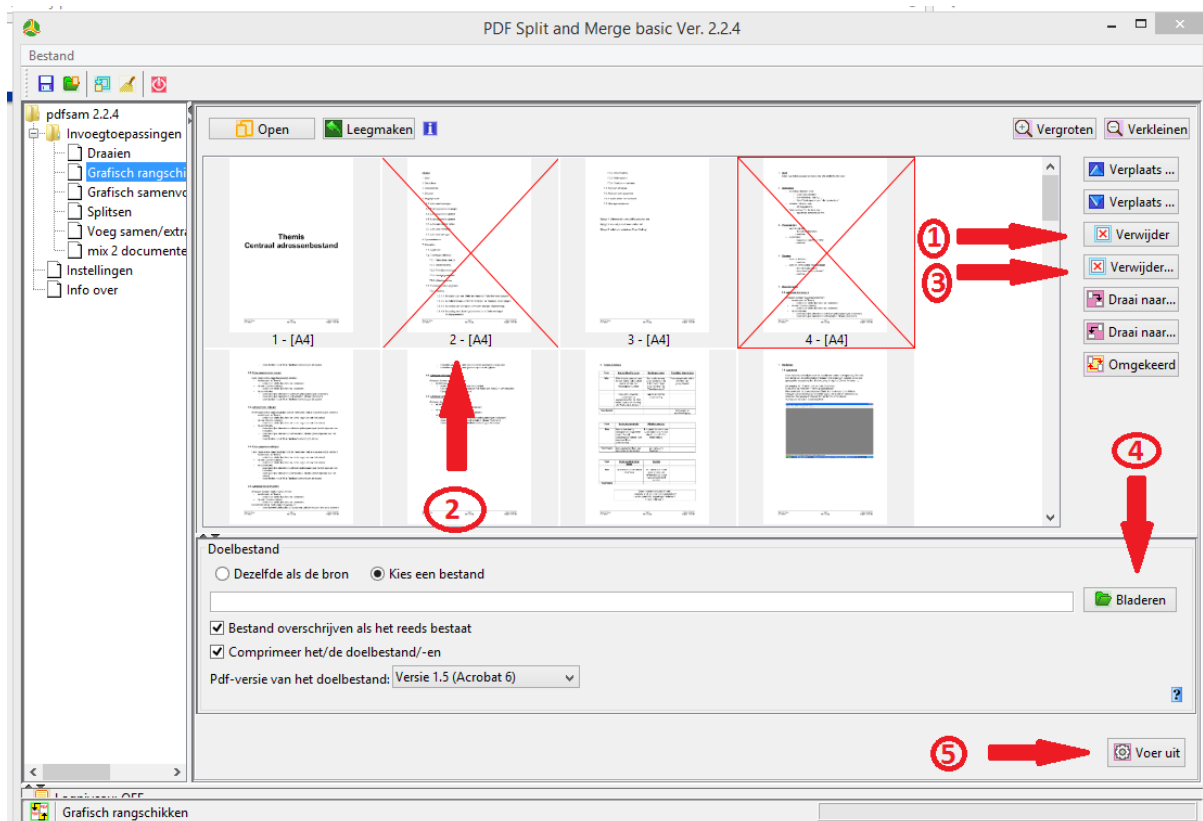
PDF Split and Merge basic Ver. 2.2.4

Bestand

pdfsam 2.2.4
Invoegtoepassingen
Draaien
Grafisch rangschi
Grafisch samenvo
Splitsen
Voeg samen/extra
mix 2 documente
Instellingen
Info over

Open
Leegmaken
Vergroten
Verkleinen

Themis
Centraal adressenbestand

1 - [A4]
2 - [A4]
3 - [A4]
4 - [A4]

Verplaats ...
Verplaats ...
Verwijder
Verwijder...
Draai naar...
Draai naar...
Omgekeerd

1
2
3
4
5

Doelbestand
Dezelfde als de bron
Kies een bestand
Bladeren
Bestand overschrijven als het reeds bestaat
Comprimeer het/de doelbestand/-en
Pdf-versie van het doelbestand: Versie 1.5 (Acrobat 6)

Voer uit

Grafisch rangschikken